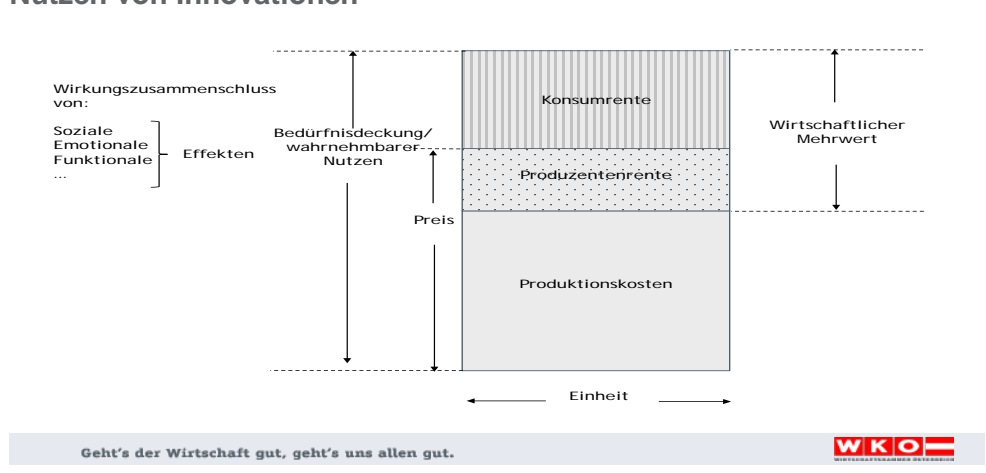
Nutzen von Innovationen

Wirkungszusammenschluss von:

Soziale
Emotionale
Funktionale
...

Effekten

Bedürfnisdeckung/ wahrnehmbarer Nutzen

Preis

Konsumrente

Produzentenrente

Produktionskosten

Wirtschaftlicher Mehrwert

Einheit

Geht's der Wirtschaft gut, geht's uns allen gut.

WKO
WIRTSCHAFTSKAMMER ÖSTERREICH